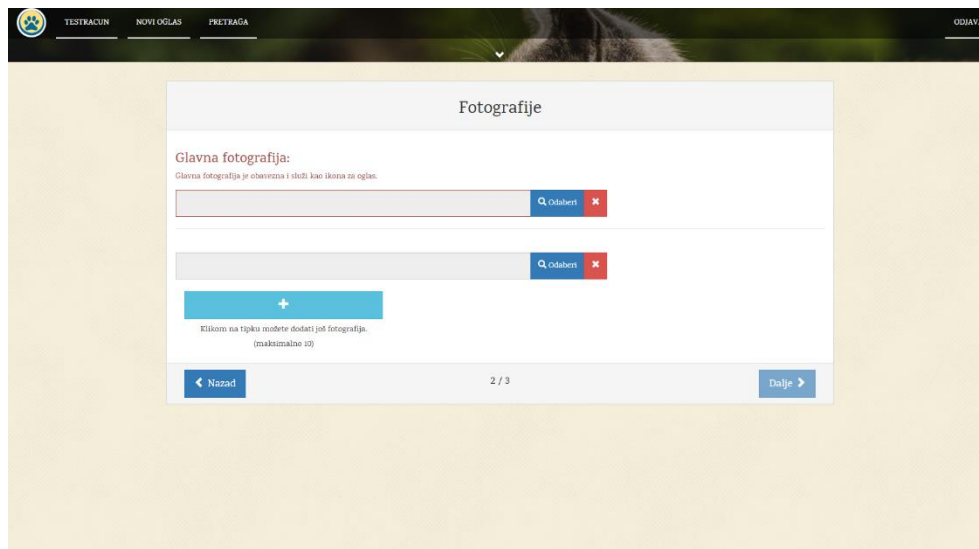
TESTRACUN NOVI OGLAS PRETRAGA ODJAV

Fotografije

Glavna fotografija:
Glavna fotografija je obavezna i služi kao ikona za oglas.

Odaberi

Odaberi

Klikom na tipku možete dodati još fotografija.
(maksimalno 10)

Nazad 2 / 3 Dalje